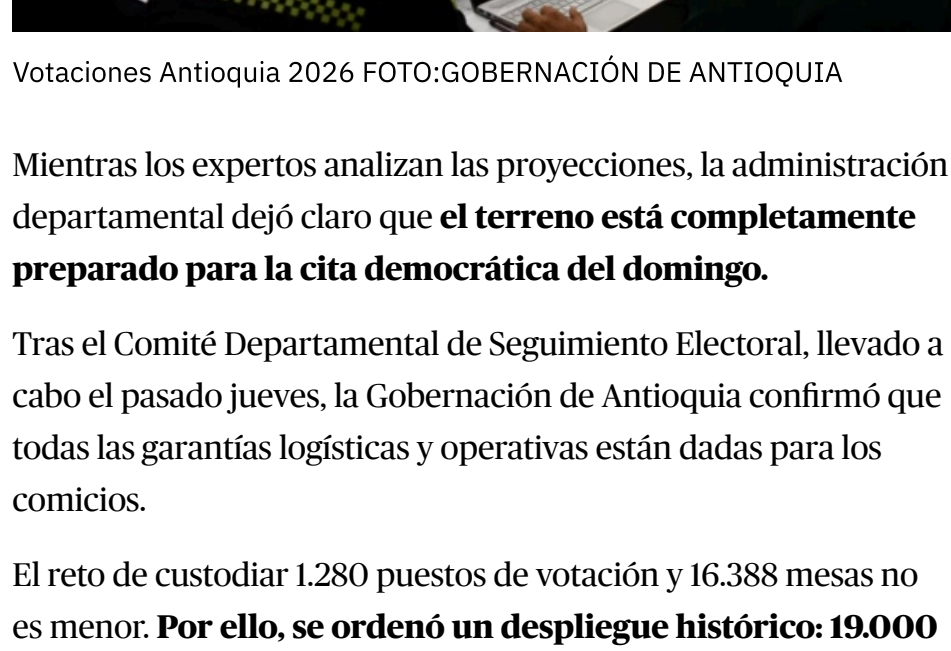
Votaciones Antioquia 2026 FOTO:GOBERNACIÓN DE ANTIOQUIA

Mientras los expertos analizan las proyecciones, la administración departamental dejó claro que **el terreno está completamente preparado para la cita democrática del domingo.**

Tras el Comité Departamental de Seguimiento Electoral, llevado a cabo el pasado jueves, la Gobernación de Antioquia confirmó que todas las garantías logísticas y operativas están dadas para los comicios.

El reto de custodiar 1.280 puestos de votación y 16.388 mesas no es menor. **Por ello, se ordenó un despliegue histórico: 19.000**